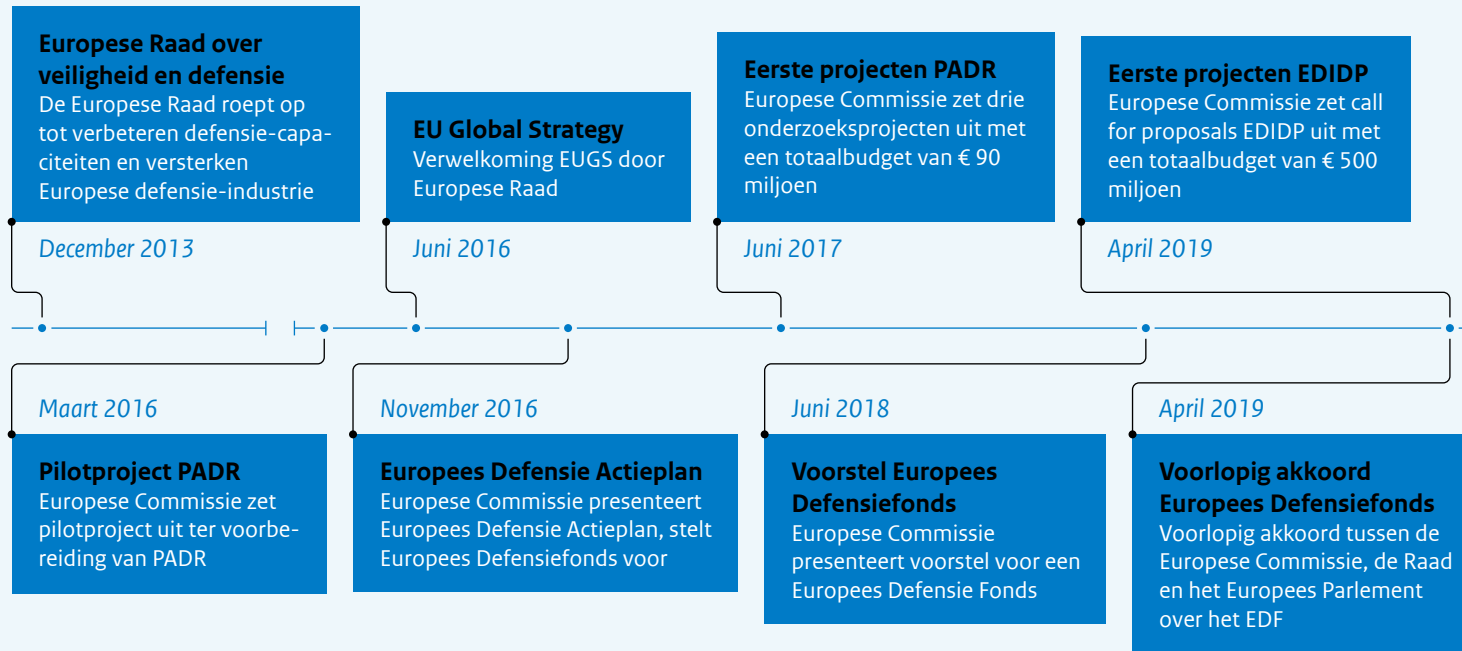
Europese Raad over veiligheid en defensie
De Europese Raad roept op tot verbeteren defensie-capaciteiten en versterken Europese defensie-industrie

December 2013

EU Global Strategy
Verwelkoming EUGS door Europese Raad

Juni 2016

Eerste projecten PADR
Europese Commissie zet drie onderzoeksprojecten uit met een totaalbudget van € 90 miljoen

Juni 2017

Eerste projecten EDIDP
Europese Commissie zet call for proposals EDIDP uit met een totaalbudget van € 500 miljoen

April 2019

Maart 2016

Pilotproject PADR
Europese Commissie zet pilotproject uit ter voorbereiding van PADR

November 2016

Europees Defensie Actieplan
Europese Commissie presenteert Europees Defensie Actieplan, stelt Europees Defensiefonds voor

Juni 2018

Voorstel Europees Defensiefonds
Europese Commissie presenteert voorstel voor een Europees Defensie Fonds

April 2019

Voorlopig akkoord Europees Defensiefonds
Voorlopig akkoord tussen de Europese Commissie, de Raad en het Europees Parlement over het EDF